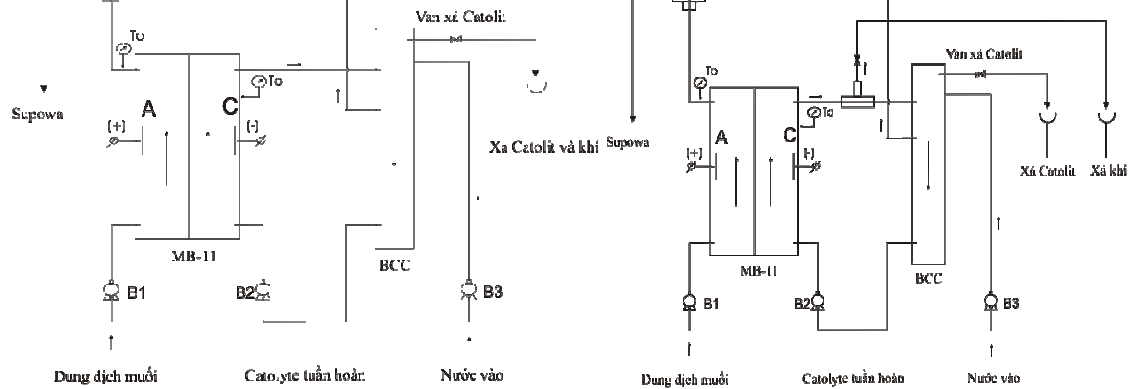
Van xả Catolit
To
Supowa
To
A
C
(+)
(-)
Xả Catolit và khí
MB-11
BCC
B1
B2
B3
Dung dịch muối
Catolyte tuần hoàn
Nước vào

Van xả Catolit
To
Supowa
To
A
C
(+)
(-)
Xả Catolit
Xả khí
MB-11
BCC
B1
B2
B3
Dung dịch muối
Catolyte tuần hoàn
Nước vào